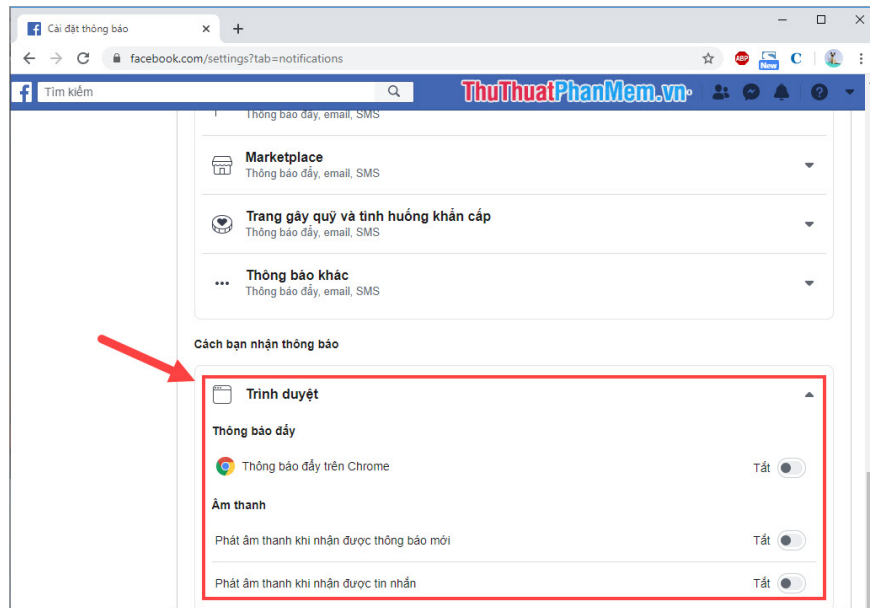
Cài đặt thông báo

facebook.com/settings?tab=notifications

Tìm kiếm

ThuThuatPhanMem.vn

Thông báo đẩy, email, SMS

Marketplace
Thông báo đẩy, email, SMS

Trang gây quỹ và tình huống khẩn cấp
Thông báo đẩy, email, SMS

Thông báo khác
Thông báo đẩy, email, SMS

Cách bạn nhận thông báo

Trình duyệt

Thông báo đẩy

Thông báo đẩy trên Chrome Tắt

Âm thanh

Phát âm thanh khi nhận được thông báo mới Tắt

Phát âm thanh khi nhận được tin nhắn Tắt